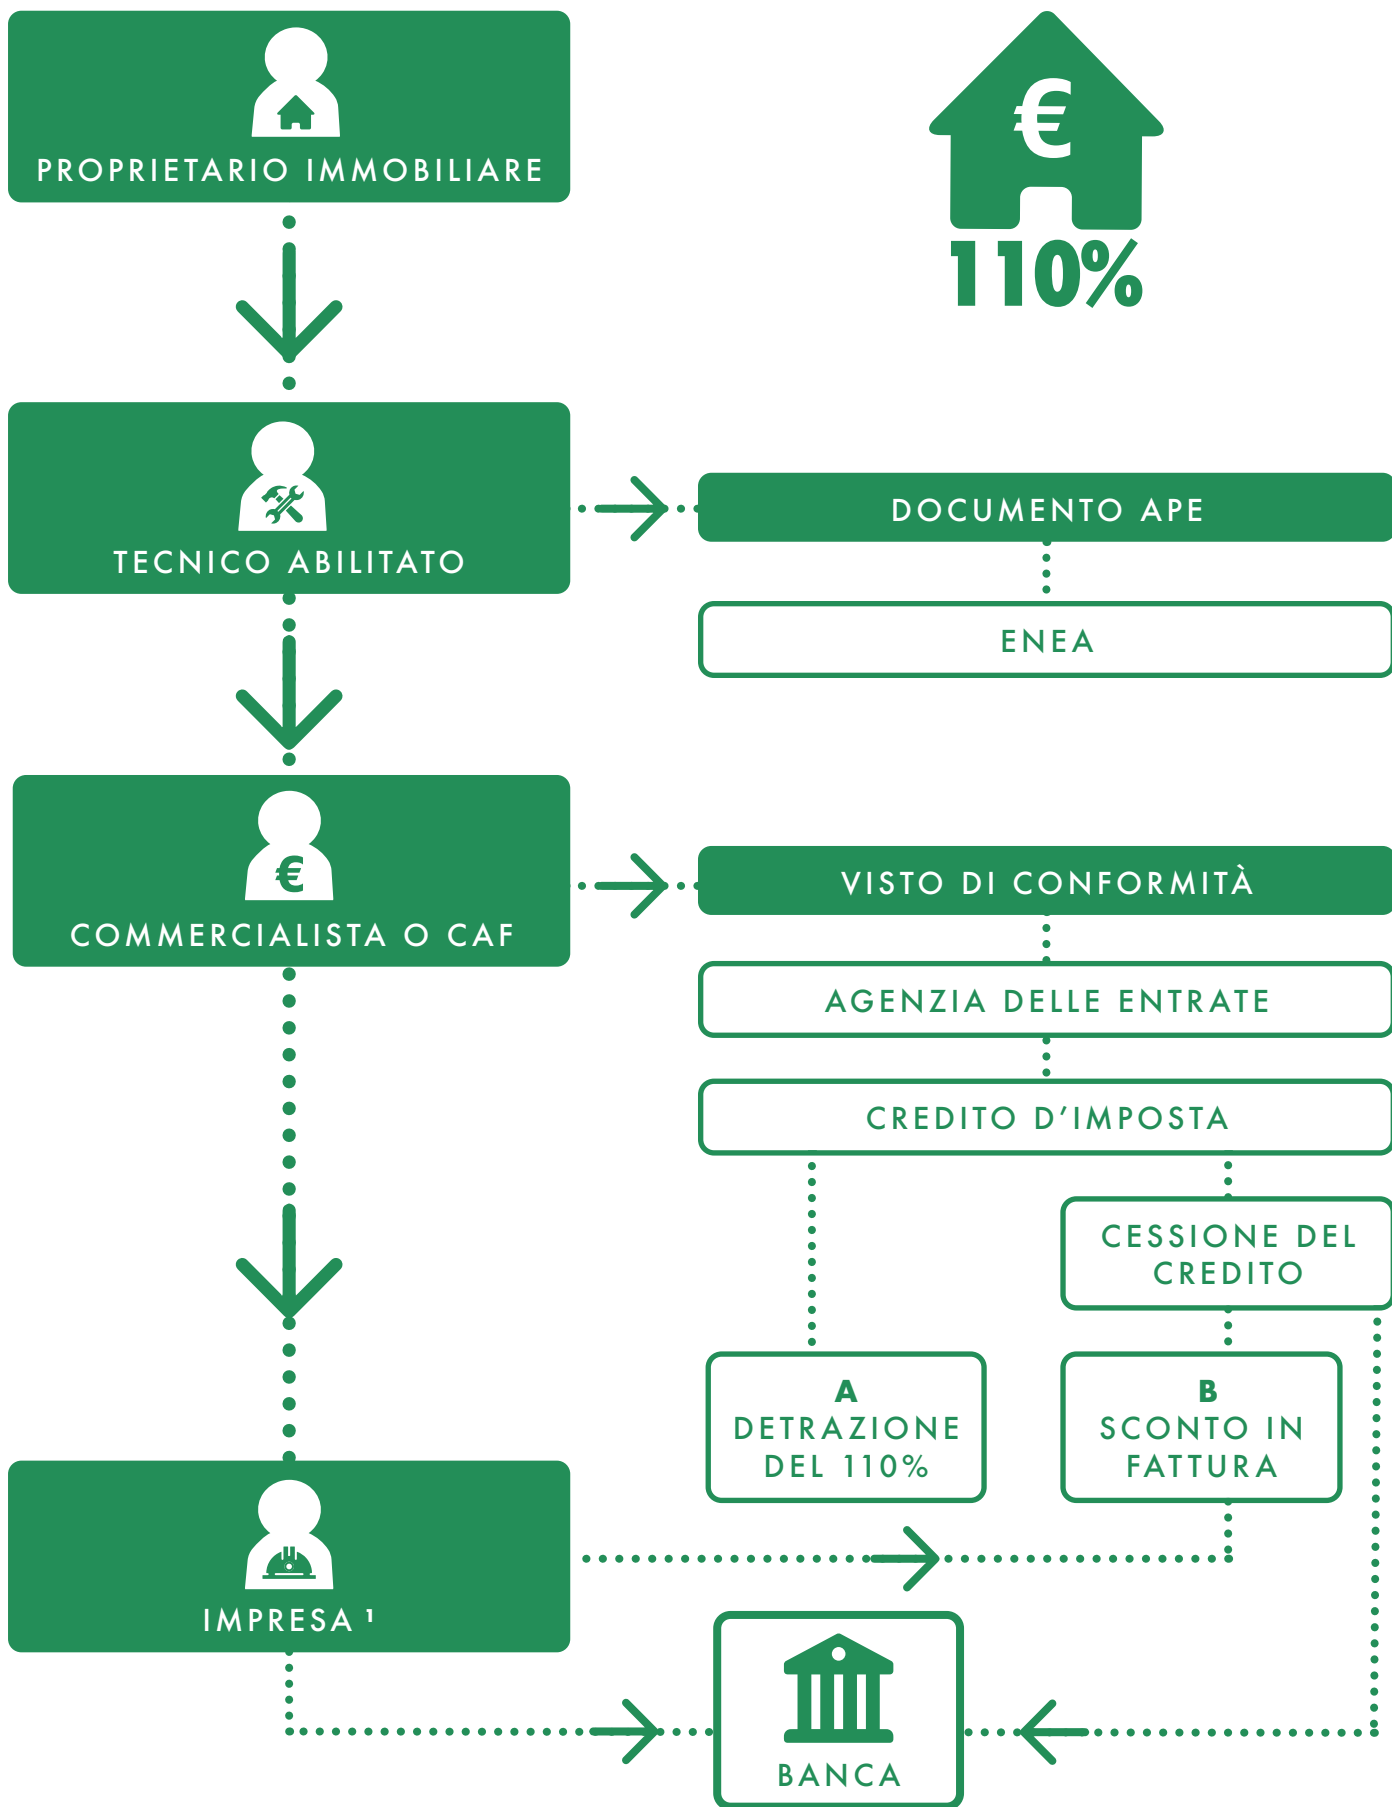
PROPRIETARIO IMMOBILIARE

€
110%

TECNICO ABILITATO

DOCUMENTO APE

ENEA

COMMERCIALISTA O CAF

VISTO DI CONFORMITÀ

AGENZIA DELLE ENTRATE

CREDITO D'IMPOSTA

CESSIONE DEL CREDITO

A
DETRAZIONE DEL 110%

B
SCONTO IN FATTURA

IMPRESA ¹

BANCA